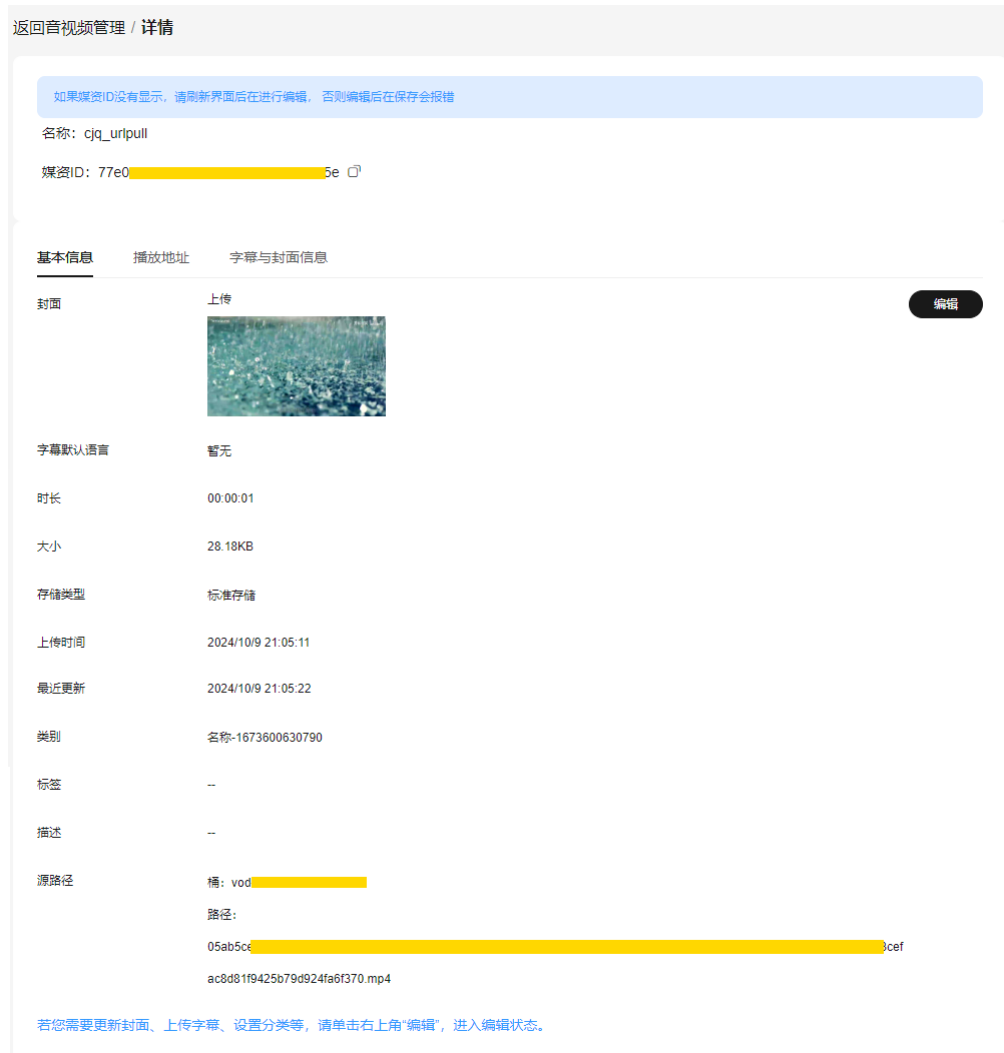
返回音视频管理 / 详情

如果媒资ID没有显示，请刷新界面后在进行编辑，否则编辑后在保存会报错

名称：cjq_urlpull

媒资ID：77e0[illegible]5e

基本信息　播放地址　字幕与封面信息

编辑

| | |
|---|---|
| 封面 | 上传 |
| 字幕默认语言 | 暂无 |
| 时长 | 00:00:01 |
| 大小 | 28.18KB |
| 存储类型 | 标准存储 |
| 上传时间 | 2024/10/9 21:05:11 |
| 最近更新 | 2024/10/9 21:05:22 |
| 类别 | 名称-1673600630790 |
| 标签 | -- |
| 描述 | -- |
| 源路径 | 桶：vod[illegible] 路径： 05ab5ce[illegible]3cef ac8d81f9425b79d924fa6f370.mp4 |

若您需要更新封面、上传字幕、设置分类等，请单击右上角"编辑"，进入编辑状态。